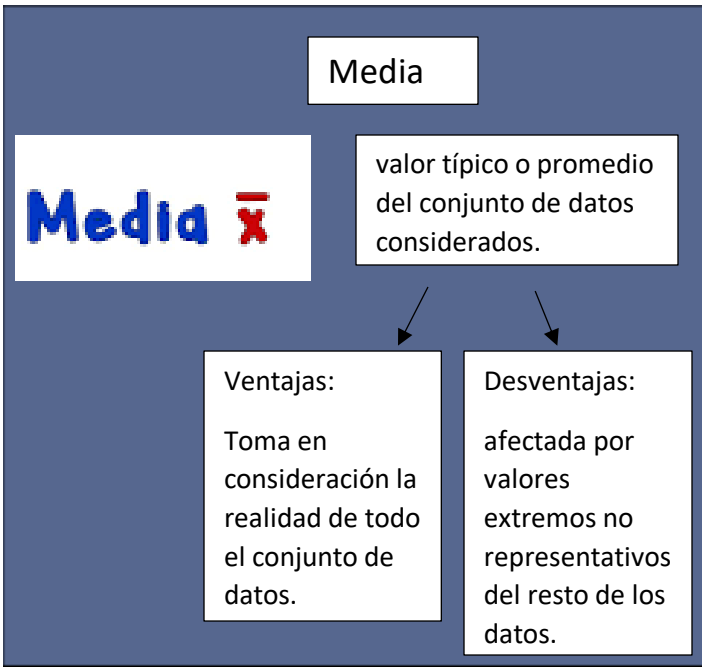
Media

Media $\bar{x}$

valor típico o promedio del conjunto de datos considerados.

Ventajas:

Toma en consideración la realidad de todo el conjunto de datos.

Desventajas:

afectada por valores extremos no representativos del resto de los datos.